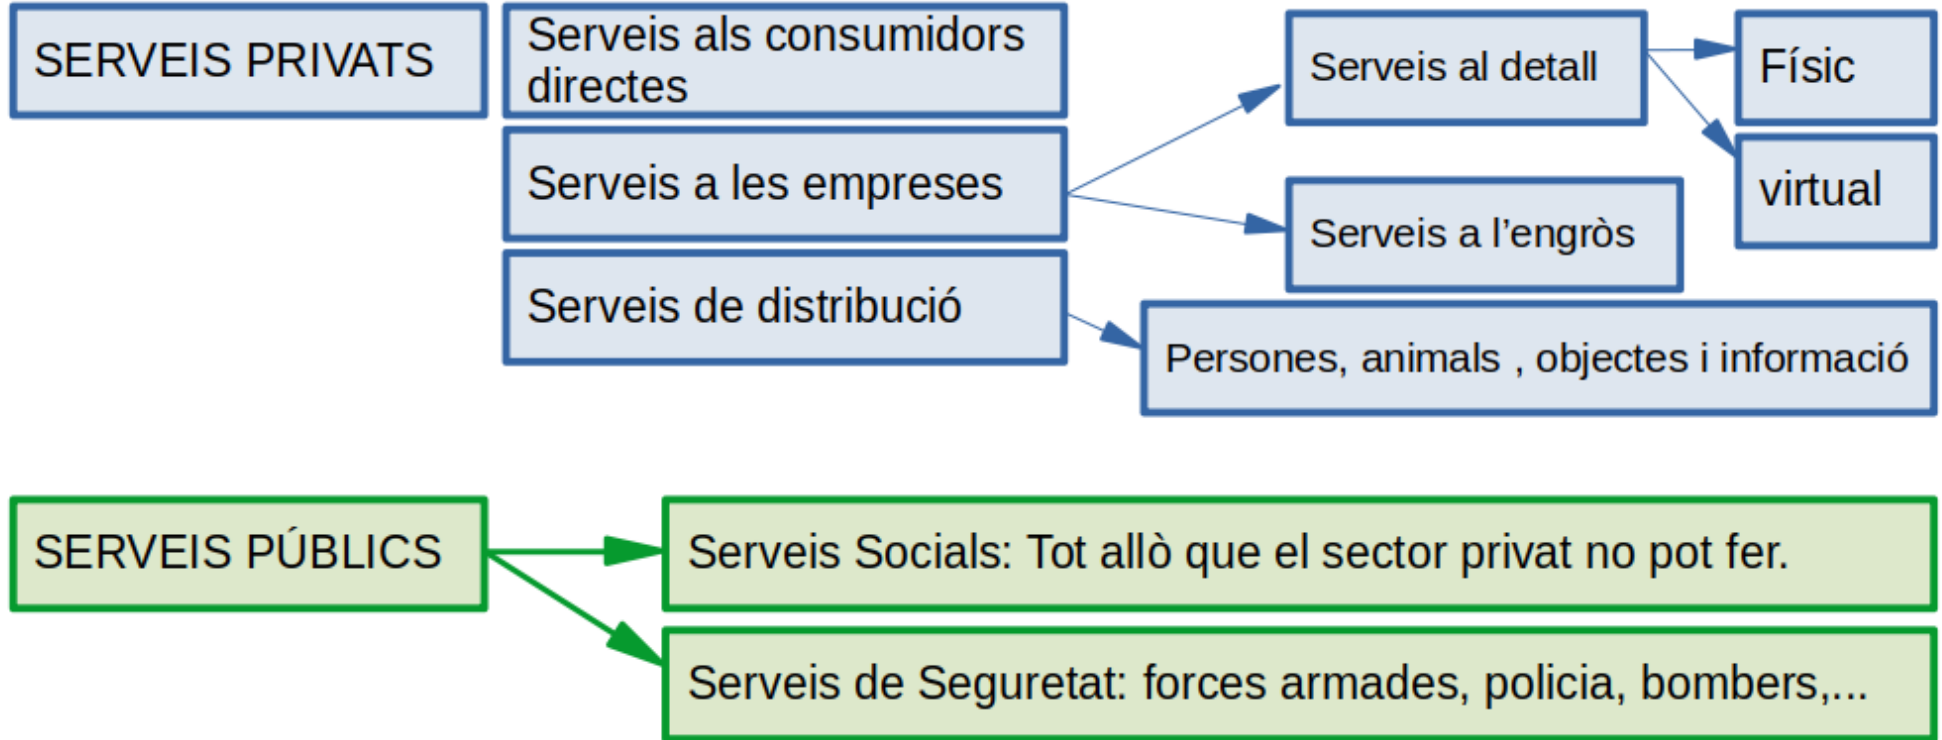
SERVEIS PRIVATS

Serveis als consumidors directes

Serveis a les empreses

Serveis de distribució

Serveis al detall

Físic

virtual

Serveis a l'engròs

Persones, animals , objectes i informació

SERVEIS PÚBLICS

Serveis Socials: Tot allò que el sector privat no pot fer.

Serveis de Seguretat: forces armades, policia, bombers,...